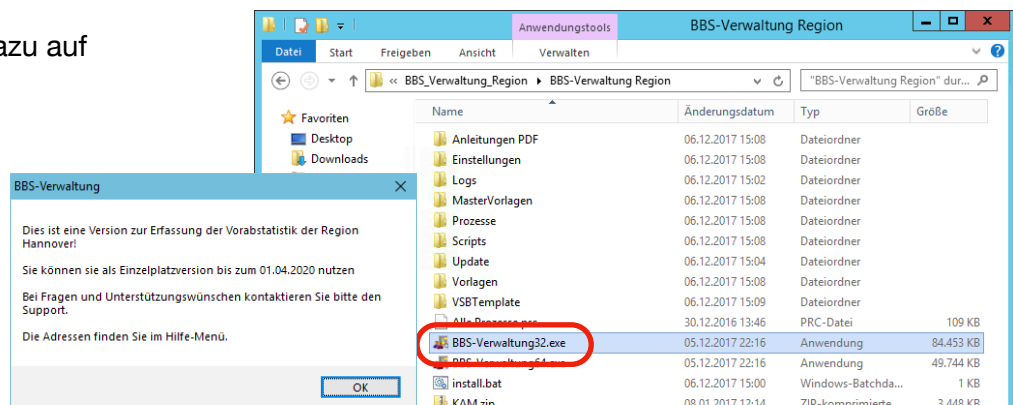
azu auf

Anwendungstools
BBS-Verwaltung Region
Datei Start Freigeben Ansicht Verwalten

« BBS_Verwaltung_Region ▸ BBS-Verwaltung Region
"BBS-Verwaltung Region" dur...

Favoriten
Desktop
Downloads

| Name | Änderungsdatum | Typ | Größe |
|---|---|---|---|
| Anleitungen PDF | 06.12.2017 15:08 | Dateiordner | |
| Einstellungen | 06.12.2017 15:08 | Dateiordner | |
| Logs | 06.12.2017 15:02 | Dateiordner | |
| MasterVorlagen | 06.12.2017 15:08 | Dateiordner | |
| Prozesse | 06.12.2017 15:08 | Dateiordner | |
| Scripts | 06.12.2017 15:08 | Dateiordner | |
| Update | 06.12.2017 15:04 | Dateiordner | |
| Vorlagen | 06.12.2017 15:08 | Dateiordner | |
| VSBTemplate | 06.12.2017 15:09 | Dateiordner | |
| Alle Prozesse.prc | 30.12.2016 13:46 | PRC-Datei | 109 KB |
| BBS-Verwaltung32.exe | 05.12.2017 22:16 | Anwendung | 84.453 KB |
| BBS-Verwaltung64.exe | 05.12.2017 22:16 | Anwendung | 49.744 KB |
| install.bat | 06.12.2017 15:00 | Windows-Batchda... | 1 KB |
| KAM.zip | 08.01.2017 12:14 | ZIP-komprimierte | 3.448 KB |

BBS-Verwaltung

Dies ist eine Version zur Erfassung der Vorabstatistik der Region Hannover!

Sie können sie als Einzelplatzversion bis zum 01.04.2020 nutzen

Bei Fragen und Unterstützungswünschen kontaktieren Sie bitte den Support.

Die Adressen finden Sie im Hilfe-Menü.

OK